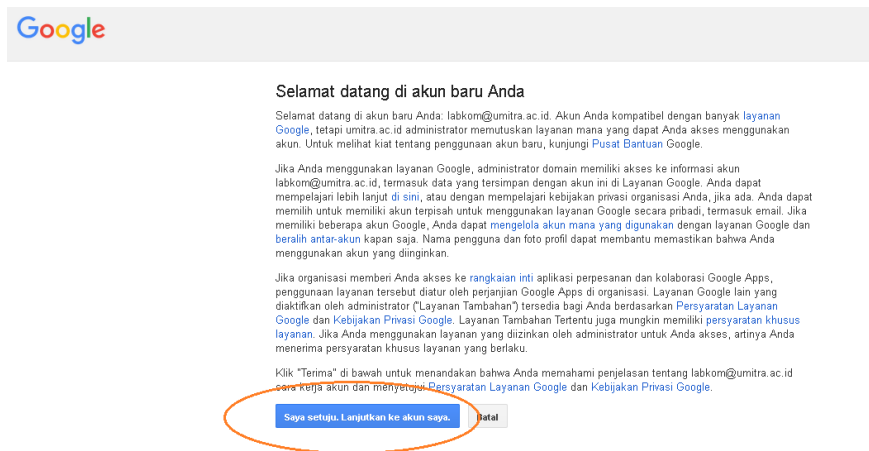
Google

Selamat datang di akun baru Anda

Selamat datang di akun baru Anda: labkom@umitra.ac.id. Akun Anda kompatibel dengan banyak layanan Google, tetapi umitra.ac.id administrator memutuskan layanan mana yang dapat Anda akses menggunakan akun. Untuk melihat kiat tentang penggunaan akun baru, kunjungi Pusat Bantuan Google.

Jika Anda menggunakan layanan Google, administrator domain memiliki akses ke informasi akun labkom@umitra.ac.id, termasuk data yang tersimpan dengan akun ini di Layanan Google. Anda dapat mempelajari lebih lanjut di sini, atau dengan mempelajari kebijakan privasi organisasi Anda, jika ada. Anda dapat memilih untuk memiliki akun terpisah untuk menggunakan layanan Google secara pribadi, termasuk email. Jika memiliki beberapa akun Google, Anda dapat mengelola akun mana yang digunakan dengan layanan Google dan beralih antar-akun kapan saja. Nama pengguna dan foto profil dapat membantu memastikan bahwa Anda menggunakan akun yang diinginkan.

Jika organisasi memberi Anda akses ke rangkaian inti aplikasi perpesanan dan kolaborasi Google Apps, penggunaan layanan tersebut diatur oleh perjanjian Google Apps di organisasi. Layanan Google lain yang diaktifkan oleh administrator ("Layanan Tambahan") tersedia bagi Anda berdasarkan Persyaratan Layanan Google dan Kebijakan Privasi Google. Layanan Tambahan Tertentu juga mungkin memiliki persyaratan khusus layanan. Jika Anda menggunakan layanan yang diizinkan oleh administrator untuk Anda akses, artinya Anda menerima persyaratan khusus layanan yang berlaku.

Klik "Terima" di bawah untuk menandakan bahwa Anda memahami penjelasan tentang labkom@umitra.ac.id cara kerja akun dan menyetujui Persyaratan Layanan Google dan Kebijakan Privasi Google.

Saya setuju. Lanjutkan ke akun saya.   Batal